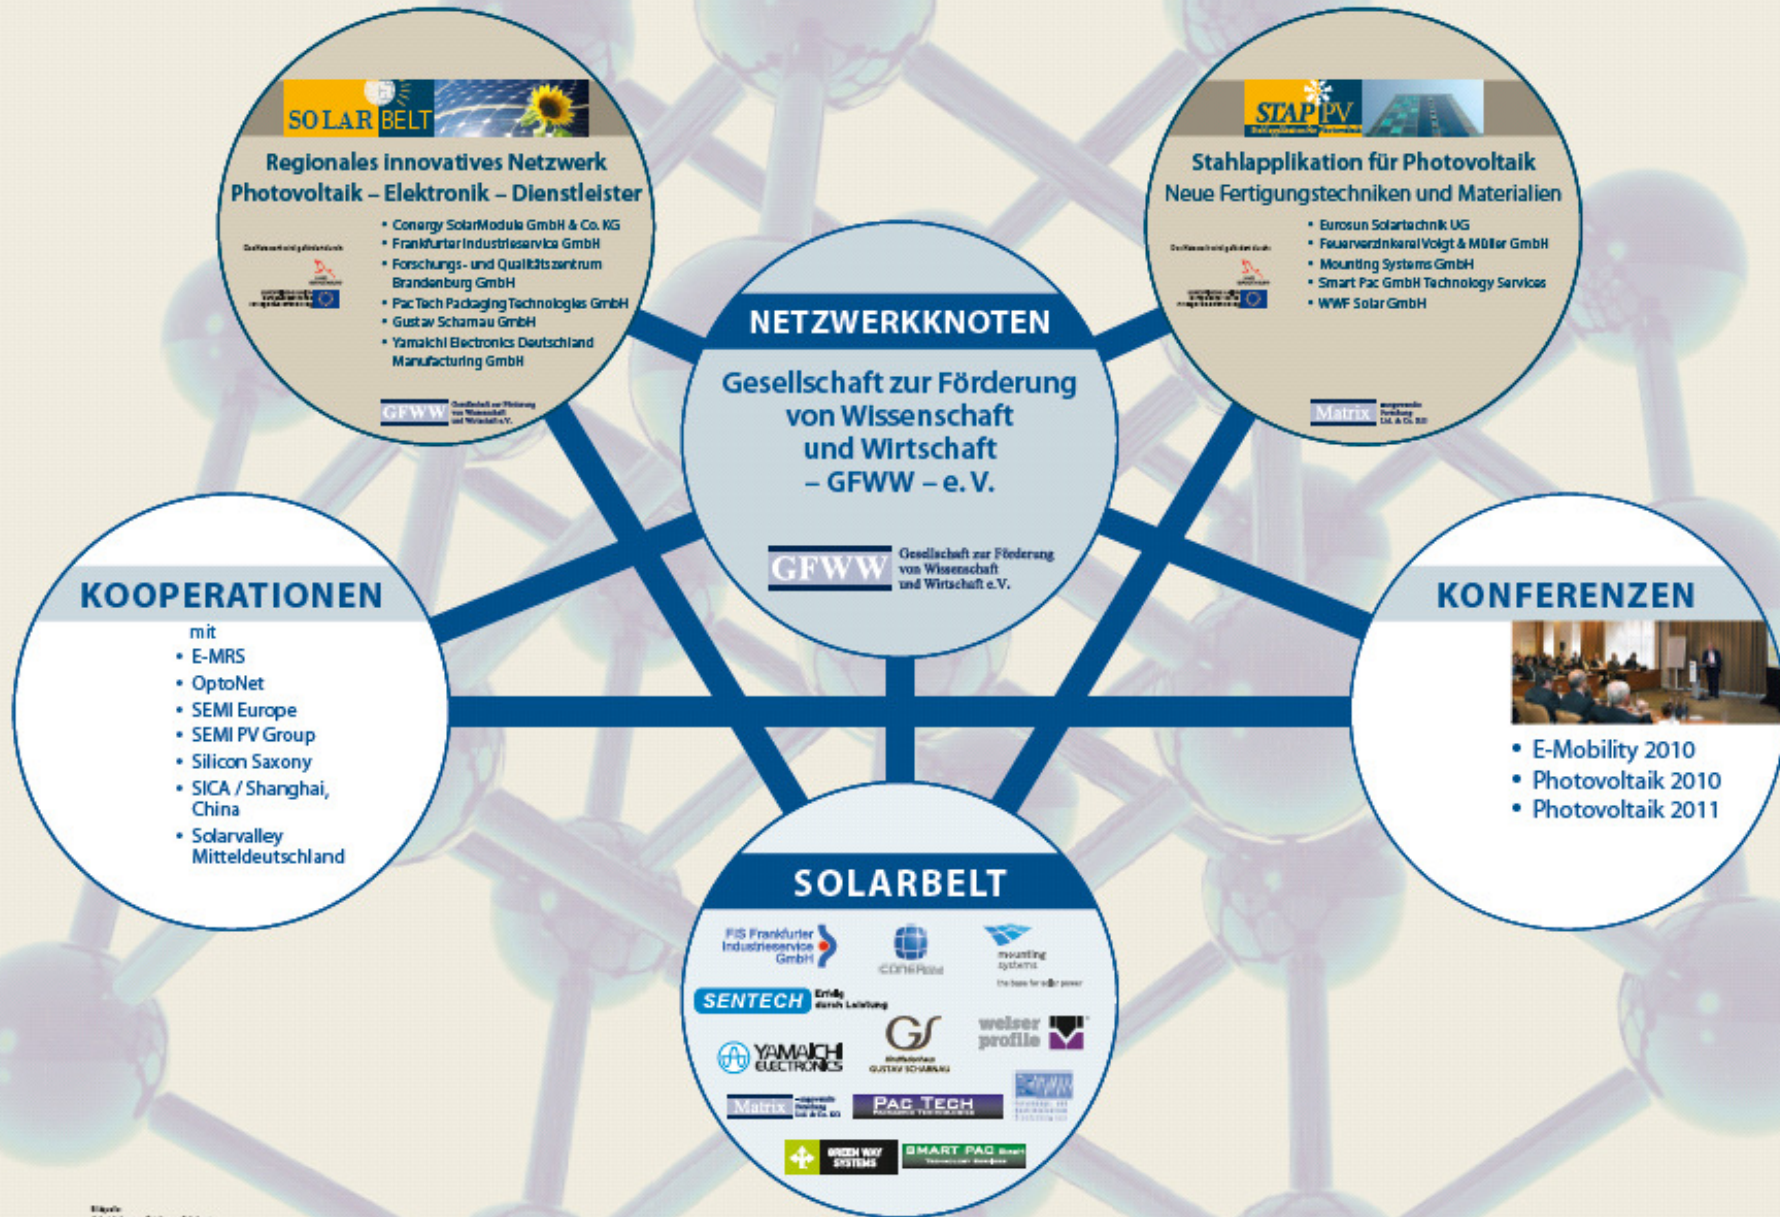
SOLAR BELT

Regionales innovatives Netzwerk Photovoltaik – Elektronik – Dienstleister

- Conergy SolarModule GmbH & Co. KG
- Frankfurter Industrieservice GmbH
- Forschungs- und Qualitätszentrum Brandenburg GmbH
- Pac Tech Packaging Technologies GmbH
- Gustav Schamau GmbH
- Yamaichi Electronics Deutschland Manufacturing GmbH

GFWW Gesellschaft zur Förderung von Wissenschaft und Wirtschaft e.V.

STAP PV

Stahlapplikation für Photovoltaik Neue Fertigungstechniken und Materialien

- Eurosun Solartechnik UG
- Feuerverzinkerei Voigt & Müller GmbH
- Mounting Systems GmbH
- Smart Pac GmbH Technology Services
- WWF Solar GmbH

Matrix

NETZWERKKNOTEN

Gesellschaft zur Förderung von Wissenschaft und Wirtschaft – GFWW – e. V.

GFWW Gesellschaft zur Förderung von Wissenschaft und Wirtschaft e.V.

KOOPERATIONEN

mit
- E-MRS
- OptoNet
- SEMI Europe
- SEMI PV Group
- Silicon Saxony
- SICA / Shanghai, China
- Solarvalley Mitteldeutschland

KONFERENZEN

- E-Mobility 2010
- Photovoltaik 2010
- Photovoltaik 2011

SOLARBELT

FIS Frankfurter Industrieservice GmbH
conergy
mounting systems
SENTECH Erfolg durch Leistung
YAMAICHI ELECTRONICS
GUSTAV SCHAMAU
welser profile
Matrix
PAC TECH
GREEN WAY SYSTEMS
SMART PAC